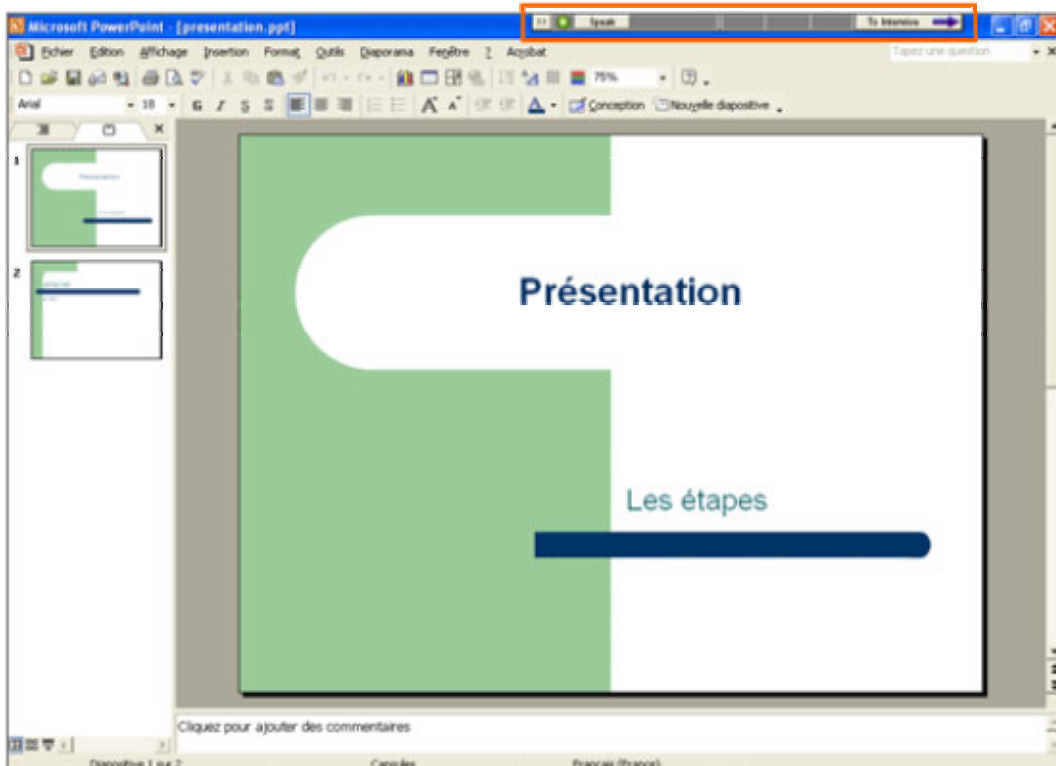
Microsoft PowerPoint - [presentation.ppt]

Speak

To Interwise

Fichier Edition Affichage Insertion Format Outils Diaporama Fenêtre ? Acrobat

Tapez une question

75%

Arial 18

Conception Nouvelle diapositive

1

Présentation

2

Présentation

Les étapes

Cliquez pour ajouter des commentaires

Diapositive 1 sur 2 Capsules Français (France)